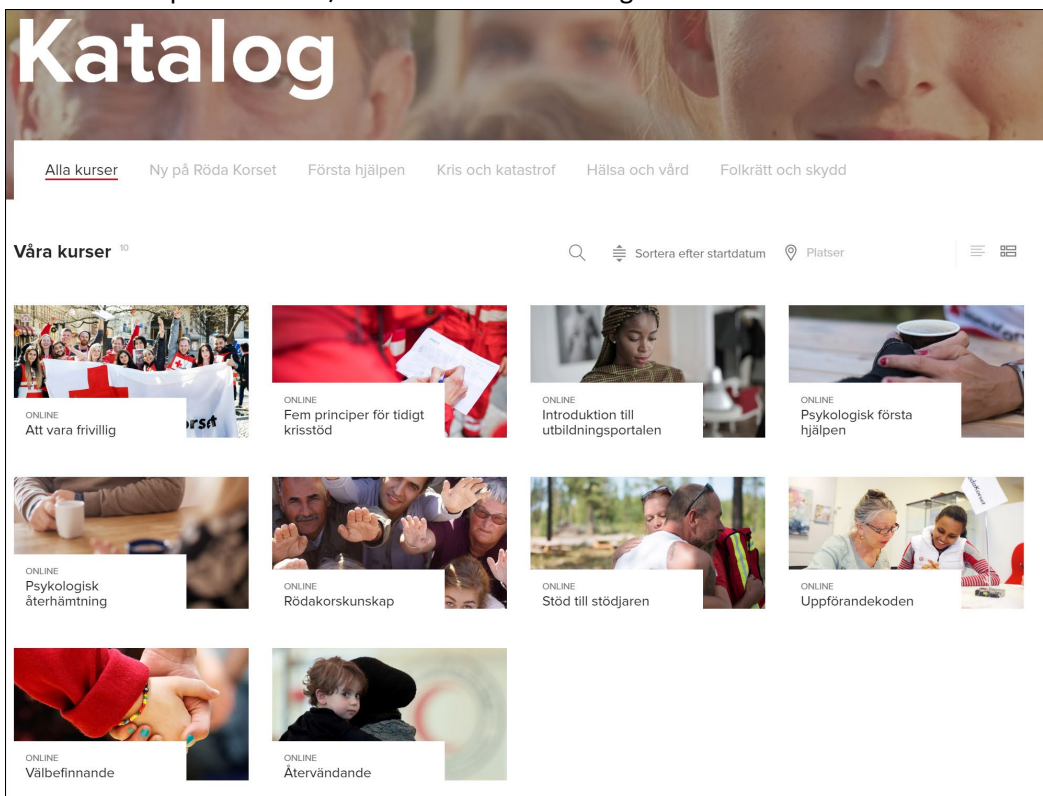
Katalog

Alla kurser Ny på Röda Korset Första hjälpen Kris och katastrof Hälsa och vård Folkrätt och skydd

Våra kurser 10

Sortera efter startdatum Platser

ONLINE
Att vara frivillig

ONLINE
Fem principer för tidigt krisstöd

ONLINE
Introduktion till utbildningsportalen

ONLINE
Psykologisk första hjälpen

ONLINE
Psykologisk återhämtning

ONLINE
Rödakorskunskap

ONLINE
Stöd till stödjaren

ONLINE
Uppförandekoden

ONLINE
Välbefinnande

ONLINE
Återvändande